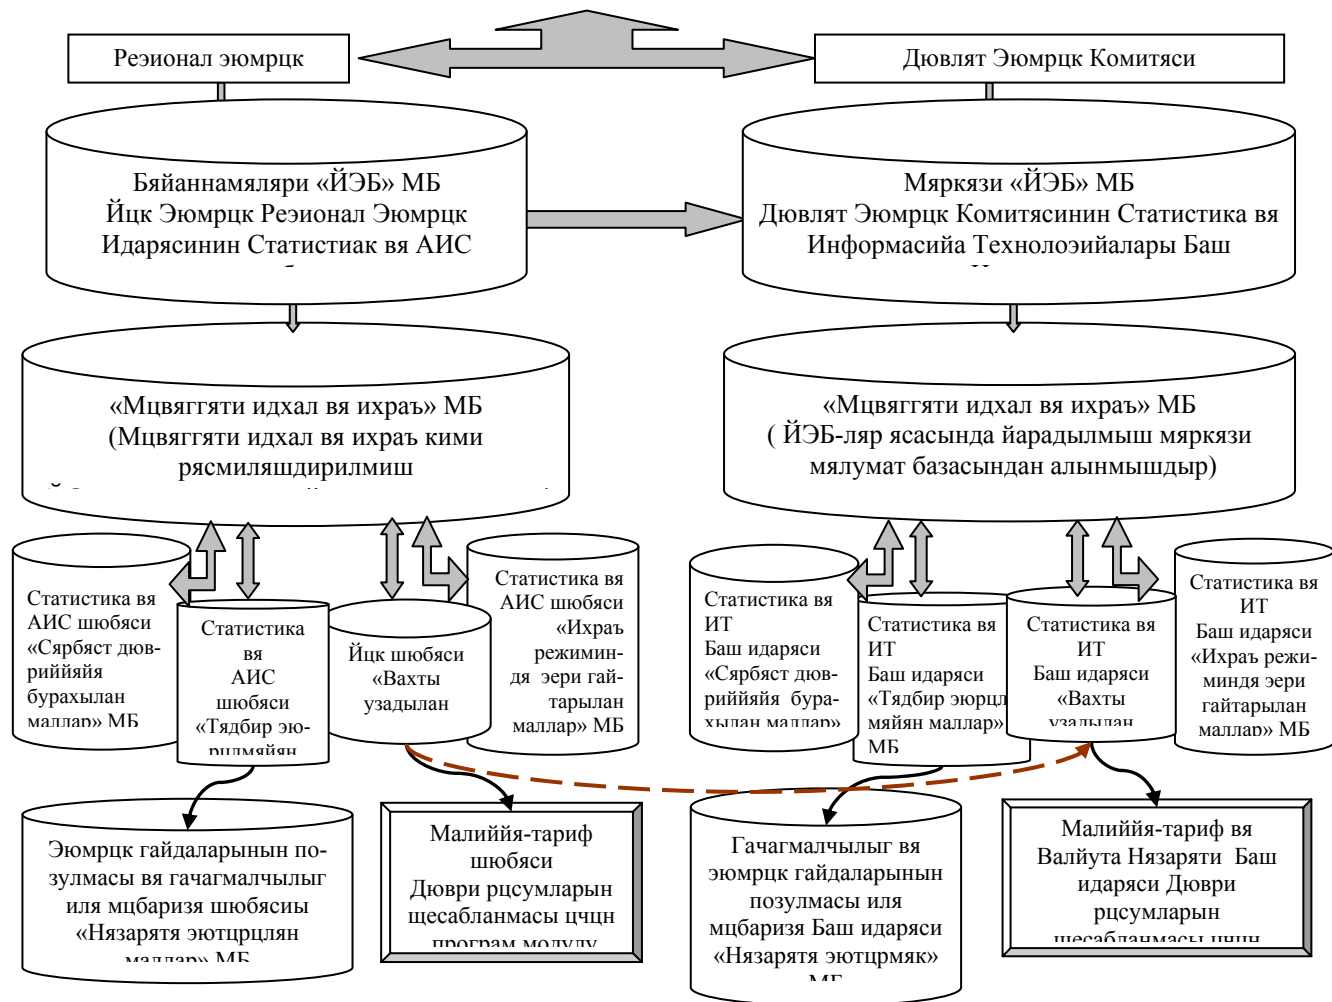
Реэионал эюмрцк

Дювлят Эюмрцк Комитяси

Бяйаннамяляри «ЙЭБ» МБ
Йцк Эюмрцк Реэионал Эюмрцк Идарясинин Статистиак вя АИС

Мяркязи «ЙЭБ» МБ
Дювлят Эюмрцк Комитясинин Статистика вя Информасийа Технолоэийалары Баш

«Мцвяггяти идхал вя ихраъ» МБ
(Мцвяггяти идхал вя ихраъ кими рясмиляшдирилмиш

«Мцвяггяти идхал вя ихраъ» МБ
( ЙЭБ-ляр ясасында йарадылмыш мяркязи мялумат базасындан алынмышдыр)

Статистика вя АИС шюбяси «Сярбяст дювриййяйя бурахылан маллар» МБ

Статистика вя АИС шюбяси «Тядбир эюрцлмяйян

Йцк шюбяси «Вахты узадылан

Статистика вя АИС шюбяси «Ихраъ режиминдя эери гайтарылан маллар» МБ

Статистика вя ИТ Баш идаряси «Сярбяст дювриййяйя бурахылан маллар»

Статистика вя ИТ Баш идаряси «Тядбир эюрцлмяйян маллар» МБ

Статистика вя ИТ Баш идаряси «Вахты узадылан

Статистика вя ИТ Баш идаряси «Ихраъ режиминдя эери гайтарылан маллар» МБ

Эюмрцк гайдаларынын позулмасы вя гачагмалчылыг иля мцбаризя шюбясийы «Нязарятя эютцрцлян маллар» МБ

Малиййя-тариф шюбяси Дюври рцсумларын щесабланмасы цчцн програм модулу

Гачагмалчылыг вя эюмрцк гайдаларынын позулмасы иля мцбаризя Баш идаряси «Нязарятя эютцрмяк» МБ

Малиййя-тариф вя Валйута Нязаряти Баш идаряси Дюври рцсумларын щесабланмасы цчцн